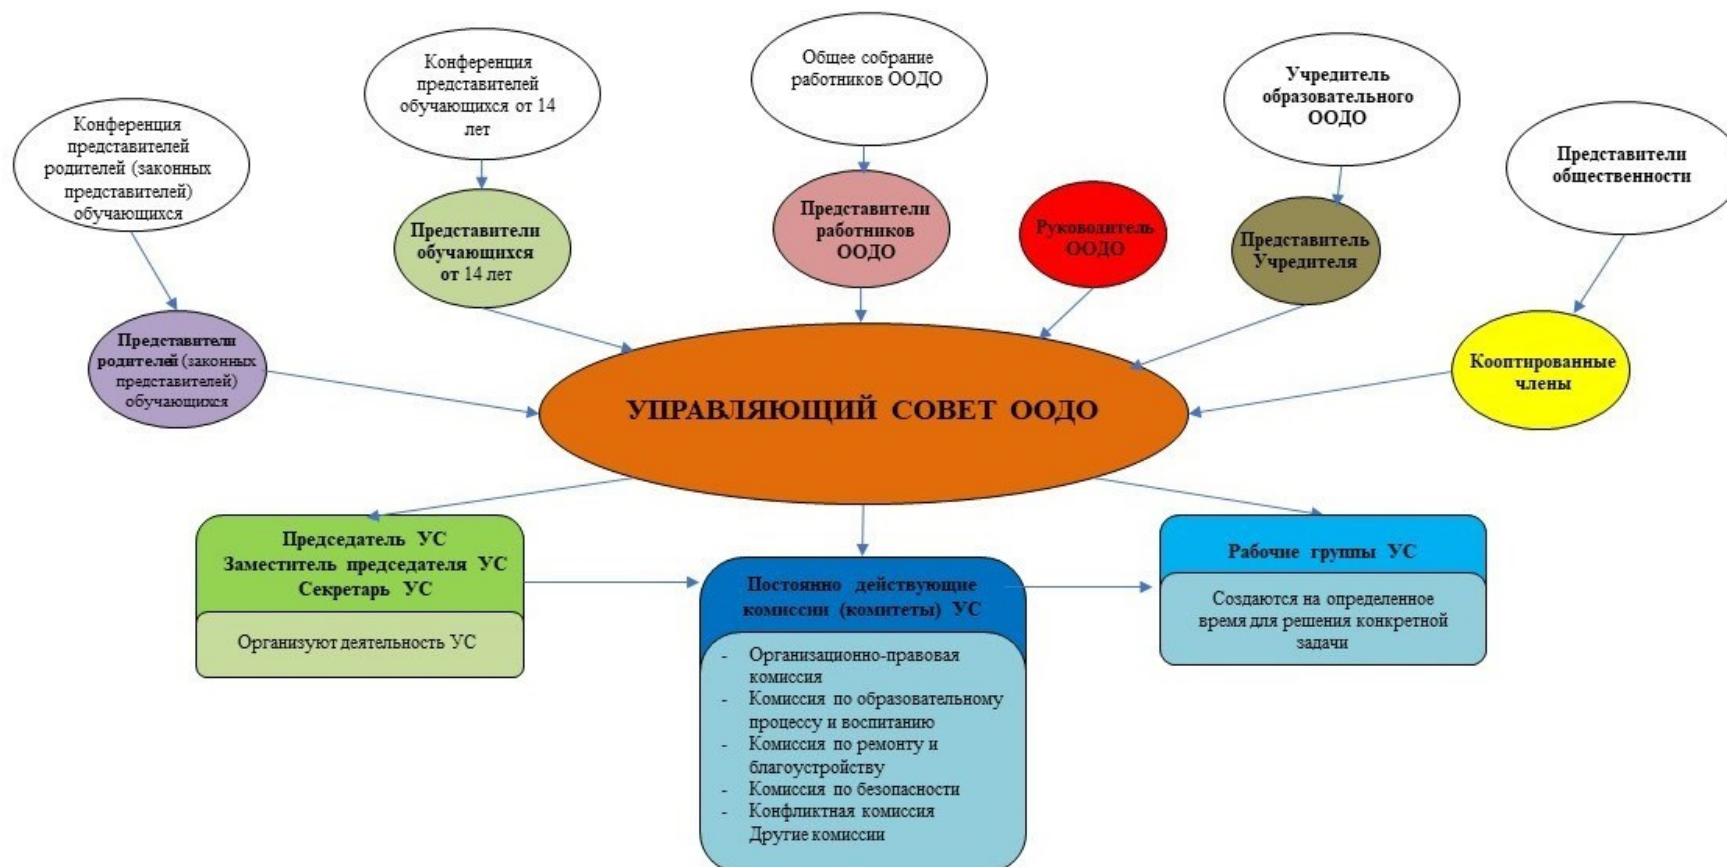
Конференция представителей родителей (законных представителей) обучающихся

Конференция представителей обучающихся от 14 лет

Общее собрание работников ООДО

Учредитель образовательного ООДО

Представители общественности

Представители обучающихся от 14 лет

Представители работников ООДО

Руководитель ООДО

Представитель Учредителя

Представители родителей (законных представителей) обучающихся

УПРАВЛЯЮЩИЙ СОВЕТ ООДО

Кооптированные члены

Председатель УС
Заместитель председателя УС
Секретарь УС

Организуют деятельность УС

Постоянно действующие комиссии (комитеты) УС

- Организационно-правовая комиссия
- Комиссия по образовательному процессу и воспитанию
- Комиссия по ремонту и благоустройству
- Комиссия по безопасности
- Конфликтная комиссия
Другие комиссии

Рабочие группы УС

Создаются на определенное время для решения конкретной задачи